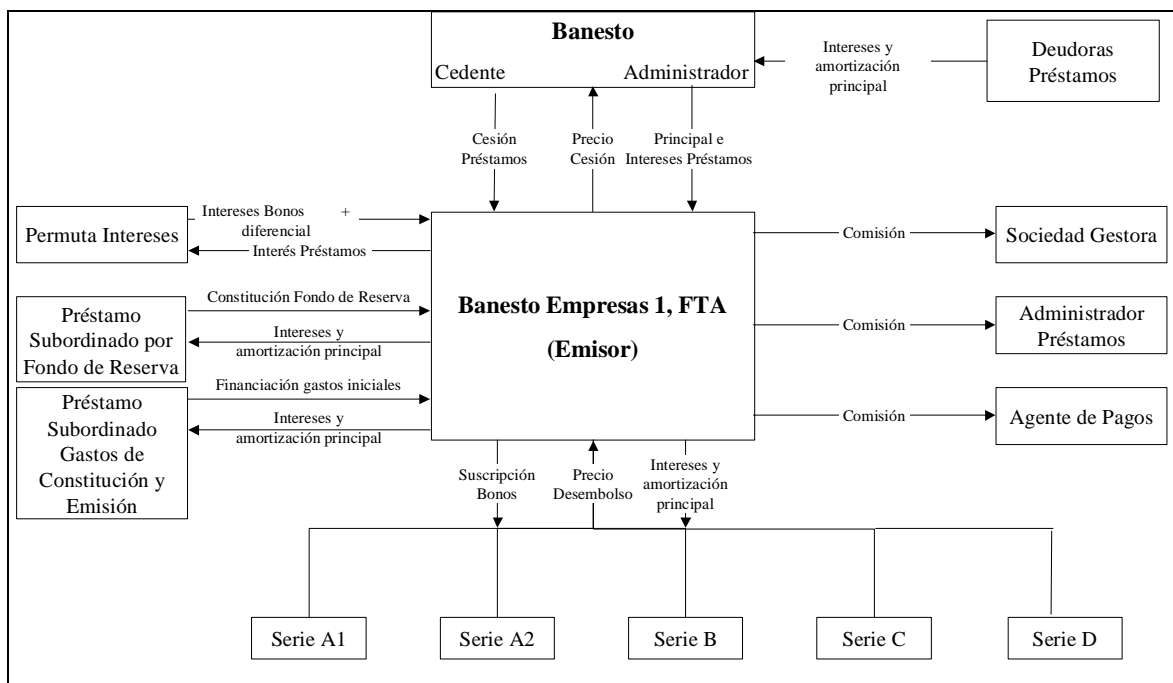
Banesto

Cedente

Administrador

Intereses y amortización principal

Deudoras Préstamos

Cesión Préstamos

Precio Cesión

Principal e Intereses Préstamos

Permuta Intereses

Intereses Bonos + diferencial

Interés Préstamos

Banesto Empresas 1, FTA

(Emisor)

Comisión

Sociedad Gestora

Préstamo Subordinado por Fondo de Reserva

Constitución Fondo de Reserva

Intereses y amortización principal

Comisión

Administrador Préstamos

Préstamo Subordinado Gastos de Constitución y Emisión

Financiación gastos iniciales

Intereses y amortización principal

Comisión

Agente de Pagos

Suscripción Bonos

Precio Desembolso

Intereses y amortización principal

Serie A1

Serie A2

Serie B

Serie C

Serie D